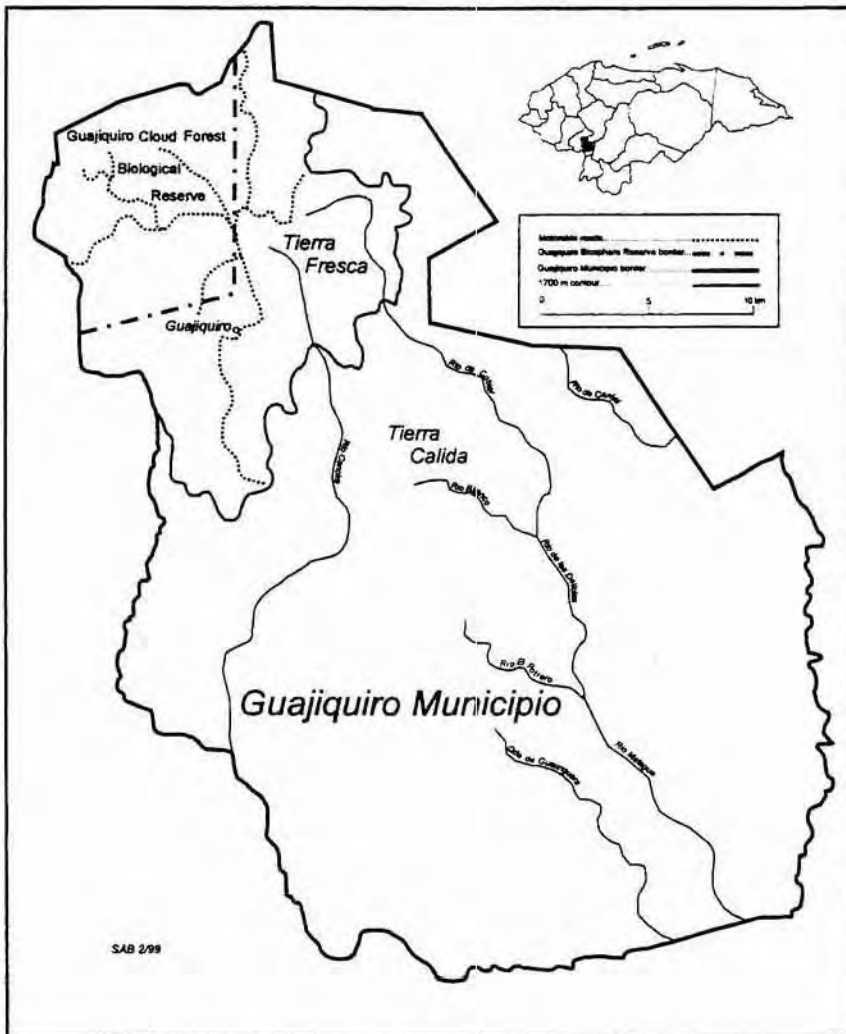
Guajiquiro Cloud Forest
Biological
Reserve

Motorable roads
Guajiquiro Biosphere Reserve border
Guajiquiro Municipio border
1700 m contour
0
5
10 km

Tierra Fresca

Guajiquiro

Rio de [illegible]

Rio de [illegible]

Rio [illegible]

Tierra Calida

Rio Blanco

Rio de las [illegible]

Rio El Potrero

Guajiquiro Municipio

Rio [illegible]

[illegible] de Guarajquera

SAB 2/99